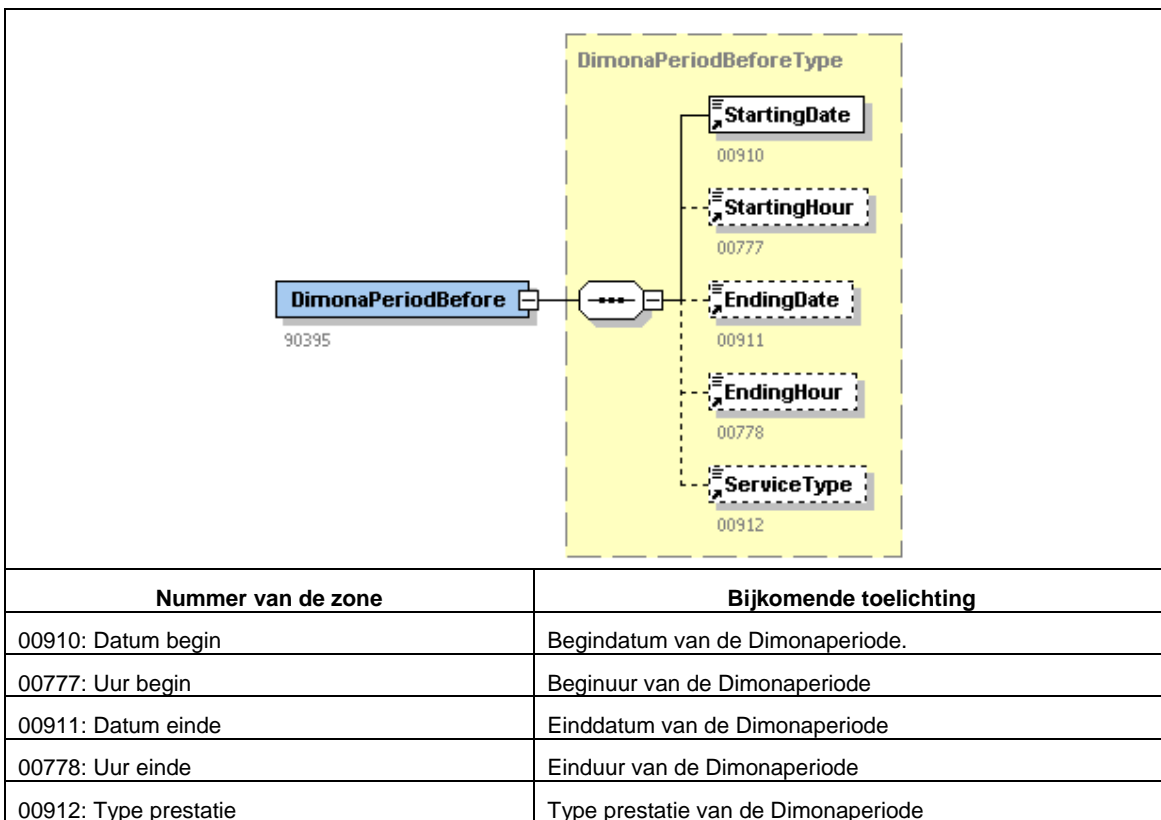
DimonaPeriodBeforeType

StartingDate
00910

StartingHour
00777

DimonaPeriodBefore
90395

EndingDate
00911

EndingHour
00778

ServiceType
00912

| Nummer van de zone | Bijkomende toelichting |
|---|---|
| 00910: Datum begin | Begindatum van de Dimonaperiode. |
| 00777: Uur begin | Beginuur van de Dimonaperiode |
| 00911: Datum einde | Einddatum van de Dimonaperiode |
| 00778: Uur einde | Einduur van de Dimonaperiode |
| 00912: Type prestatie | Type prestatie van de Dimonaperiode |